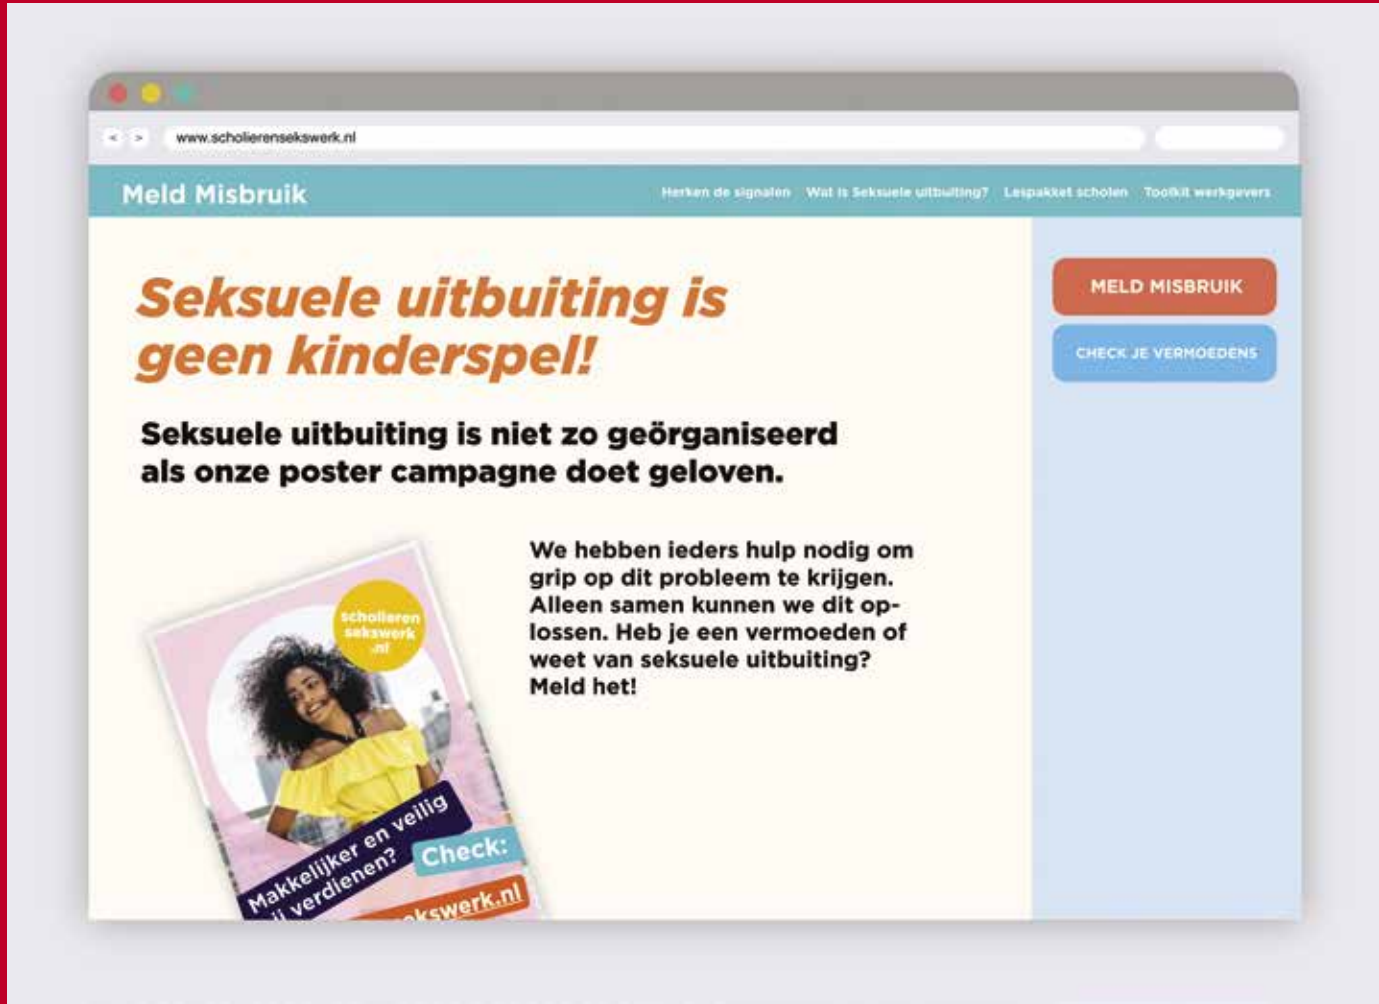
< >

www.scholierensekswerk.nl

Meld Misbruik

Herken de signalen Wat is Seksuele uitbuiting? Lespakket scholen Toolkit werkgevers

Seksuele uitbuiting is geen kinderspel!

Seksuele uitbuiting is niet zo geörganiseerd als onze poster campagne doet geloven.

scholieren sekswerk .nl

Makkelijker en veilig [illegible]ij verdienen?

Check:

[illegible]ekswerk.nl

We hebben ieders hulp nodig om grip op dit probleem te krijgen. Alleen samen kunnen we dit oplossen. Heb je een vermoeden of weet van seksuele uitbuiting? Meld het!

MELD MISBRUIK

CHECK JE VERMOEDENS